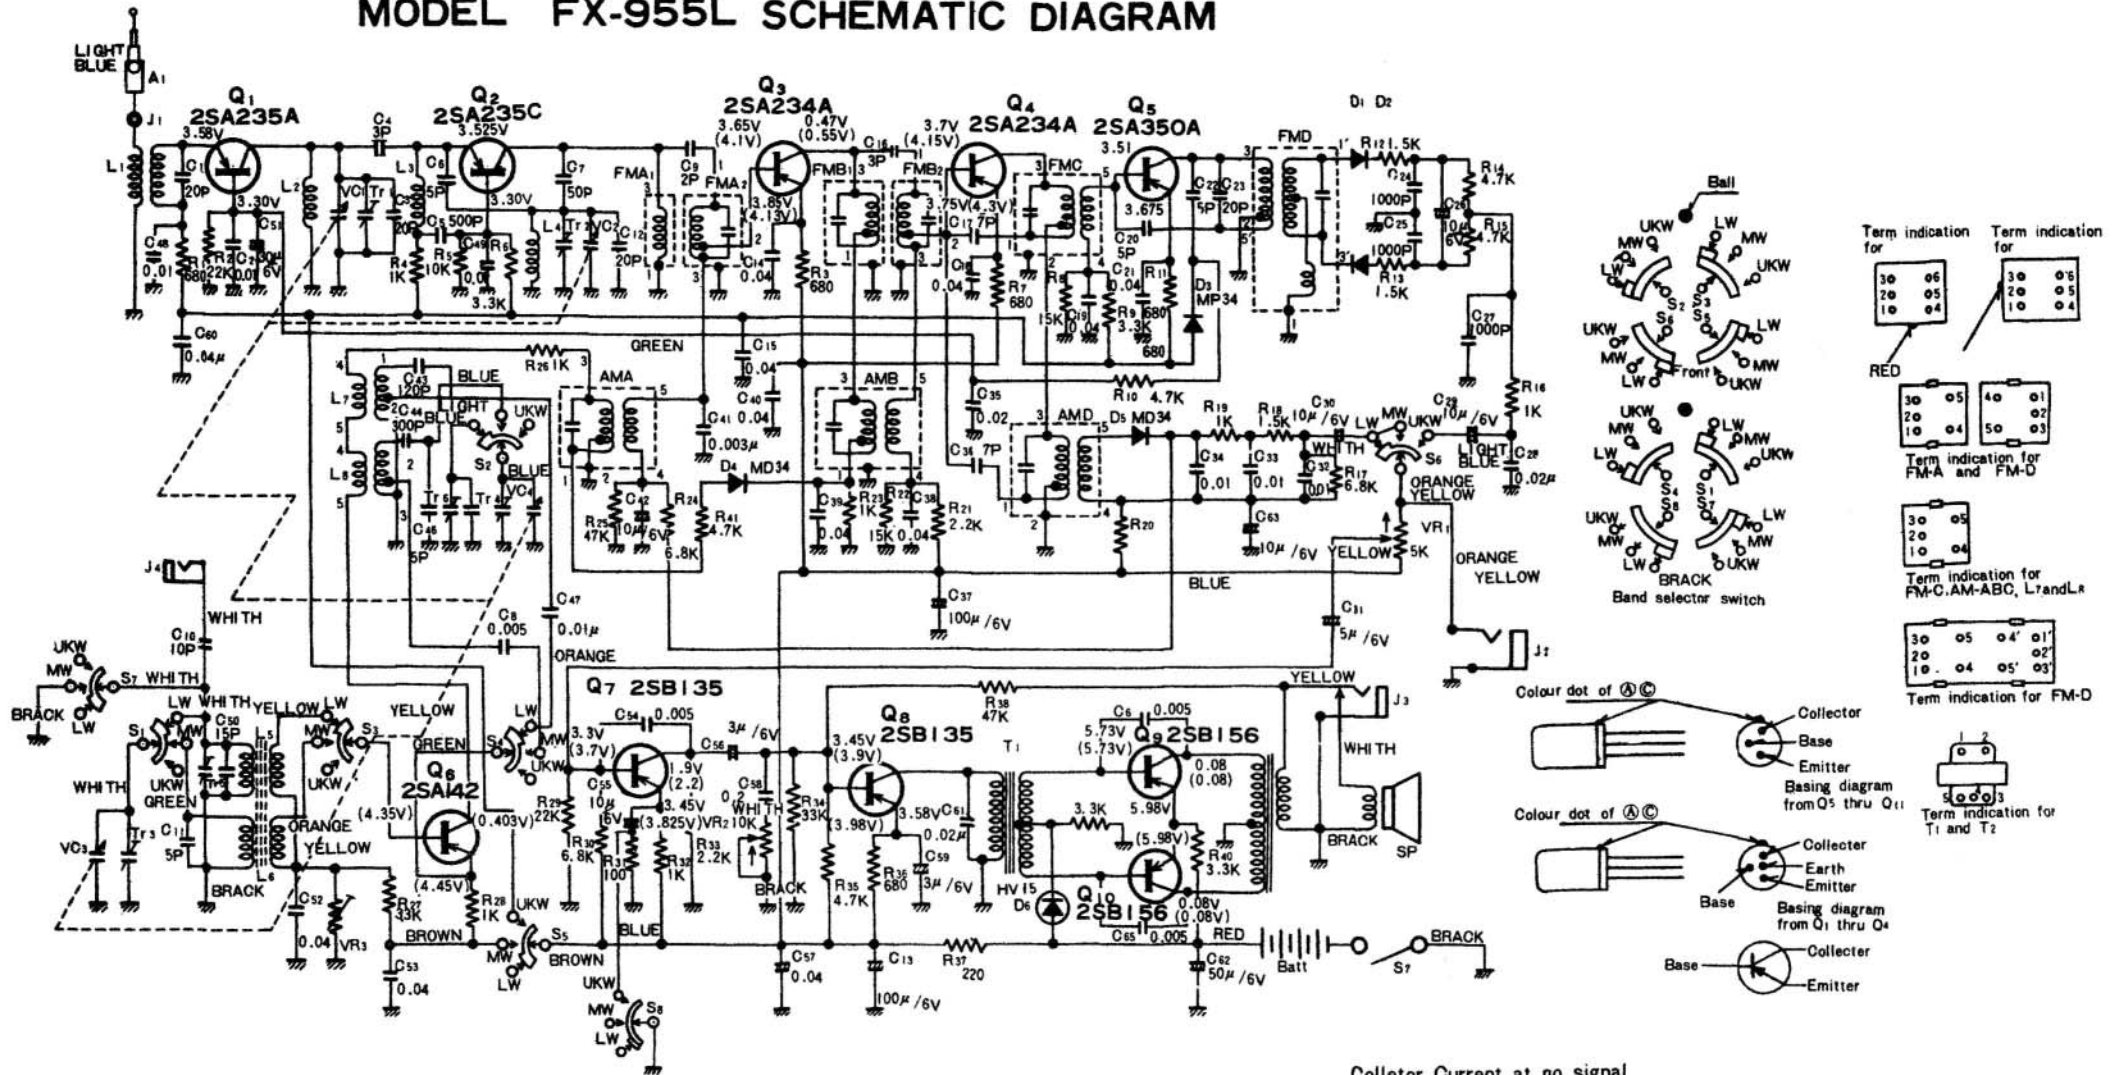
MODEL FX-955L SCHEMATIC DIAGRAM

LIGHT BLUE
A₁
J₁
L₁
Q₁
2SA235A
3.58V
C₁
20P
3.30V
C₄₈
0.01
R₁
680
R₂
22K
C₇
0.01
C₅₁
30μ 6V
C₆₀
0.04μ
L₂
C₄
3P
VC₁
Tr
L₃
C₃
20P
C₅
R₄
1K
Q₂
2SA235C
3.525V
C₆
5P
500P
3.30V
C₄₉
0.01
R₅
10K
R₆
3.3K
C₇
50P
L₄
Tr
VC₂
C₁₂
20P
FMA₁
C₉
2P
FMA₂
Q₃
2SA234A
3.65V
(4.1V)
3.85V
(4.13V)
C₁₄
0.04
R₃
680
0.47V
(0.55V)
C₁₆
3P
FMB₁
FMB₂
3.7V
(4.15V)
Q₄
2SA234A
3.75V(4.3V)
C₁₇ 7P
C₁₈
0.04
R₇
680
FMC
R₈
15K
C₁₉
0.04
Q₅
2SA350A
3.51
3.675
C₂₀
5P
C₂₁
0.04
R₉
3.3K
R₁₁
680
680
C₂₂
5P
C₂₃
20P
D₃
MP34
FMD
D₁ D₂
R₁₂ 1.5K
C₂₄
1000P
C₂₅
1000P
R₁₃
1.5K
C₂₆
10μ
6V
R₁₄
4.7K
R₁₅
4.7K
C₂₇
1000P
R₁₆
1K
GREEN
R₂₆ 1K
C₁₅
0.04
C₄₀
0.04
AMA
AMB
C₄₁
0.003μ
L₇
C₄₃
120P
C₄₄
300P
BLUE
LIGHT BLUE
UKW
S₂
BLUE
L₈
Tr₅
Tr₄
VC₄
C₄₆
5P
C₄₂
10μ
6V
R₂₅
47K
R₂₄
6.8K
R₄₁
4.7K
D₄ MD34
C₃₉
0.04
R₂₃
1K
15K
R₂₂
C₃₈
0.04
R₂₁
2.2K
C₃₇
100μ /6V
C₃₅
0.02
R₁₀ 4.7K
C₃₆ 7P
AMD
D₅ MD34
R₂₀
R₁₉
1K
R₁₈
1.5K
C₃₀
10μ /6V
WHITH
C₃₄
0.01
C₃₃
0.01
C₃₂
0.01
R₁₇
6.8K
C₆₃
10μ /6V
LW MW UKW
S₆
C₂₉
10μ /6V
LIGHT BLUE
C₂₈
0.02μ
ORANGE
YELLOW
VR₁
5K
YELLOW
ORANGE
YELLOW
BLUE
C₃₁
5μ /6V
J₂
J₄
WHITH
C₁₀
10P
C₈
0.005
C₄₇
0.01μ
ORANGE
UKW
MW
S₇ WHITH
BRACK
LW
LW
S₁
MW
UKW
GREEN
WHITH
C₅₀
15P
Tr₃
C₁₁
5P
VC₃
Tr₃
BRACK
L₅
L₆
YELLOW
LW
MW
S₃
UKW
ORANGE
YELLOW
GREEN
S₄
LW
MW
UKW
Q₆
2SA142
(4.35V)
(0.403V)
(4.45V)
R₂₇
33K
C₅₂
0.04
VR₃
C₅₃
0.04
BROWN
R₂₈
1K
UKW
S₅
MW
LW
BROWN
Q₇ 2SB135
3.3V
(3.7V)
C₅₄ 0.005
C₅₅
10μ
6V
1.9V
(2.2)
3.45V
(3.825V)
VR₂
R₂₉
22K
R₃₀
6.8K
R₃₁
100
R₃₂
1K
R₃₃
2.2K
BLUE
UKW
MW
LW
S₈
C₅₆
3μ /6V
C₅₈
0.2
WHITH
10K
BRACK
R₃₄
33K
C₅₇
0.04
Q₈
2SB135
3.45V
(3.9V)
(3.98V)
3.58V
C₆₁
0.02μ
R₃₅
4.7K
R₃₆
680
C₅₉
3μ /6V
C₁₃
100μ /6V
R₃₈
47K
T₁
HV15
D₆
R₃₇
220
C₆ 0.005
5.73V
(5.73V)
Q₉ 2SB156
3.3K
5.98V
(5.98V)
0.08
(0.08)
R₄₀
3.3K
Q₁₀
2SB156
0.08V
(0.08V)
C₆₅ 0.005
RED
C₆₂
50μ /6V
Batt
S₇
BRACK
YELLOW
J₃
WHITH
BRACK
SP
Ball
UKW
MW
LW
S₂
S₃
LW
MW
UKW
UKW
MW
LW
S₆
S₅
Front
LW
MW
UKW
UKW
MW
LW
S₄
S₈
S₁
S₇
LW
MW
UKW
UKW
MW
LW
BRACK
LW
MW
UKW
Band selector switch
Term indication for
Term indication for
RED
Term indication for FM-A and FM-D
Term indication for FM-C.AM-ABC, L₇andL₈
Term indication for FM-D
Term indication for T₁ and T₂
Colour dot of Ⓐ Ⓒ
Collector
Base
Emitter
Basing diagram from Q₅ thru Q₁₁
Colour dot of Ⓐ Ⓒ
Collecter
Earth
Emitter
Base
Basing diagram from Q₁ thru Q₄
Base
Collecter
Emitter
Collector Current at no signal